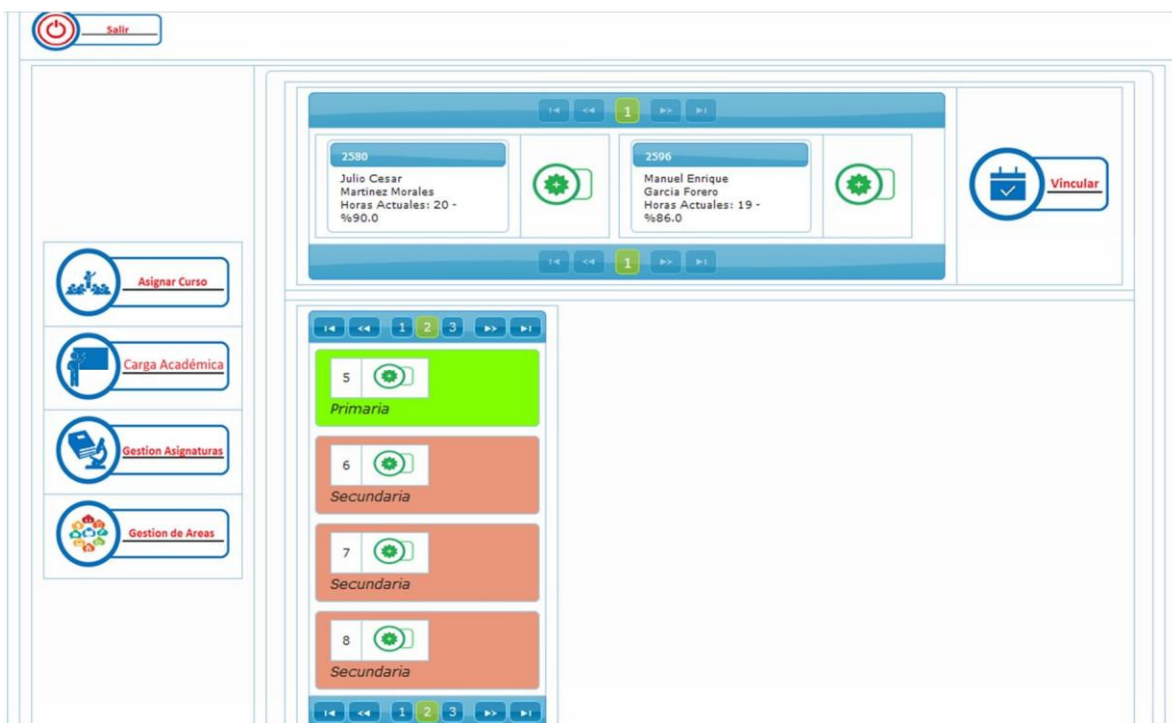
Salir

1

2580
Julio Cesar Martinez Morales Horas Actuales: 20 - %90.0

2596
Manuel Enrique Garcia Forero Horas Actuales: 19 - %86.0

1

Vincular

Asignar Curso

Carga Académica

Gestion Asignaturas

Gestion de Areas

1 2 3

5
Primaria

6
Secundaria

7
Secundaria

8
Secundaria

1 2 3